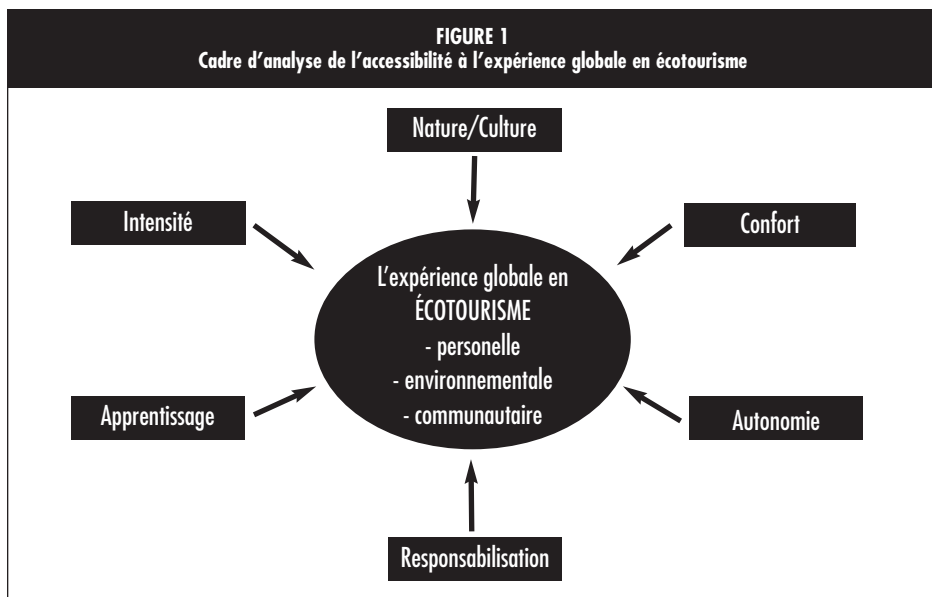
FIGURE 1
Cadre d'analyse de l'accessibilité à l'expérience globale en écotourisme

Nature/Culture

Intensité

Confort

L'expérience globale en ÉCOTOURISME
- personelle
- environnementale
- communautaire

Apprentissage

Autonomie

Responsabilisation